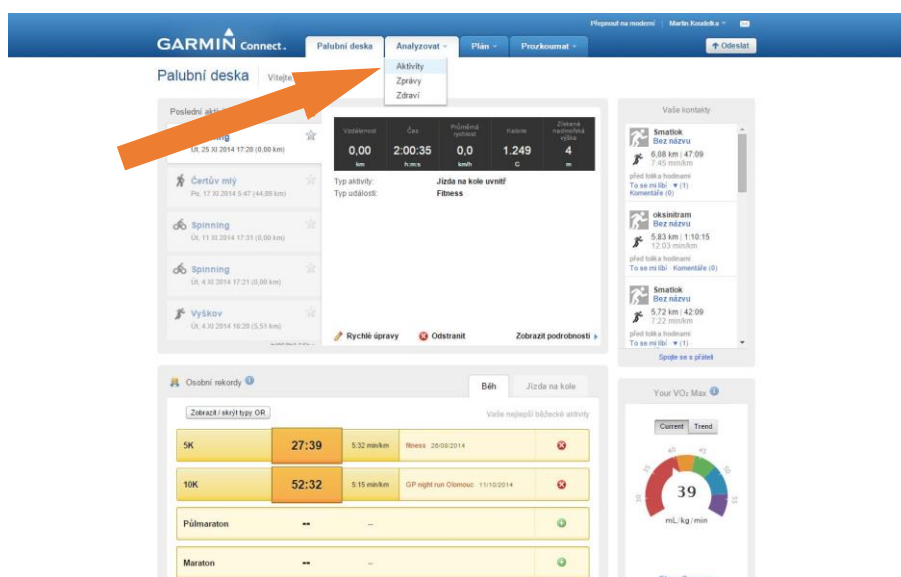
Přepnout na moderní | Martin Koudelka

GARMIN Connect.

Palubní deska | Analyzovat | Plán | Prozkoumat | Odeslat

Aktivity
Zprávy
Zdraví

Palubní deska | Vítejte

Poslední akti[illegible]

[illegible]
Út, 25 XI 2014 17:28 (0,00 km)

Čertův mlýn
Pá, 17 XI 2014 5:47 (44,88 km)

Spinning
Út, 11 XI 2014 17:31 (0,00 km)

Spinning
Út, 4 XI 2014 17:21 (0,00 km)

Vyškov
Út, 4 XI 2014 16:28 (5,51 km)

| Vzdálenost | Čas | Průměrná rychlost | Kalorie | Získaná nadmořská výška |
|---|---|---|---|---|
| 0,00 | 2:00:35 | 0,0 | 1.249 | 4 |
| km | h:m:s | km/h | C | m |

Typ aktivity: Jízda na kole uvnitř
Typ události: Fitness

Rychlé úpravy | Odstranit | Zobrazit podrobnosti

Vaše kontakty

Smatlok
Bez názvu
6,08 km | 47:09
7:45 min/km
před tolika hodinami
To se mi líbí (1)
Komentáře (0)

oksinitram
Bez názvu
5,83 km | 1:10:15
12:03 min/km
před tolika hodinami
To se mi líbí | Komentáře (0)

Smatlok
Bez názvu
5,72 km | 42:09
7:22 min/km
před tolika hodinami
To se mi líbí (1)

Spojte se s přáteli

Osobní rekordy

Běh | Jízda na kole

Zobrazit / skrýt typy OR

Vaše nejlepší běžecké aktivity

| 5K | 27:39 | 5:32 min/km | fitness 26/08/2014 |
|---|---|---|---|
| 10K | 52:32 | 5:15 min/km | GP night run Olomouc 11/10/2014 |
| Půlmaraton | -- | -- | |
| Maraton | -- | -- | |

Your VO₂ Max

Current | Trend

39
mL/kg/min